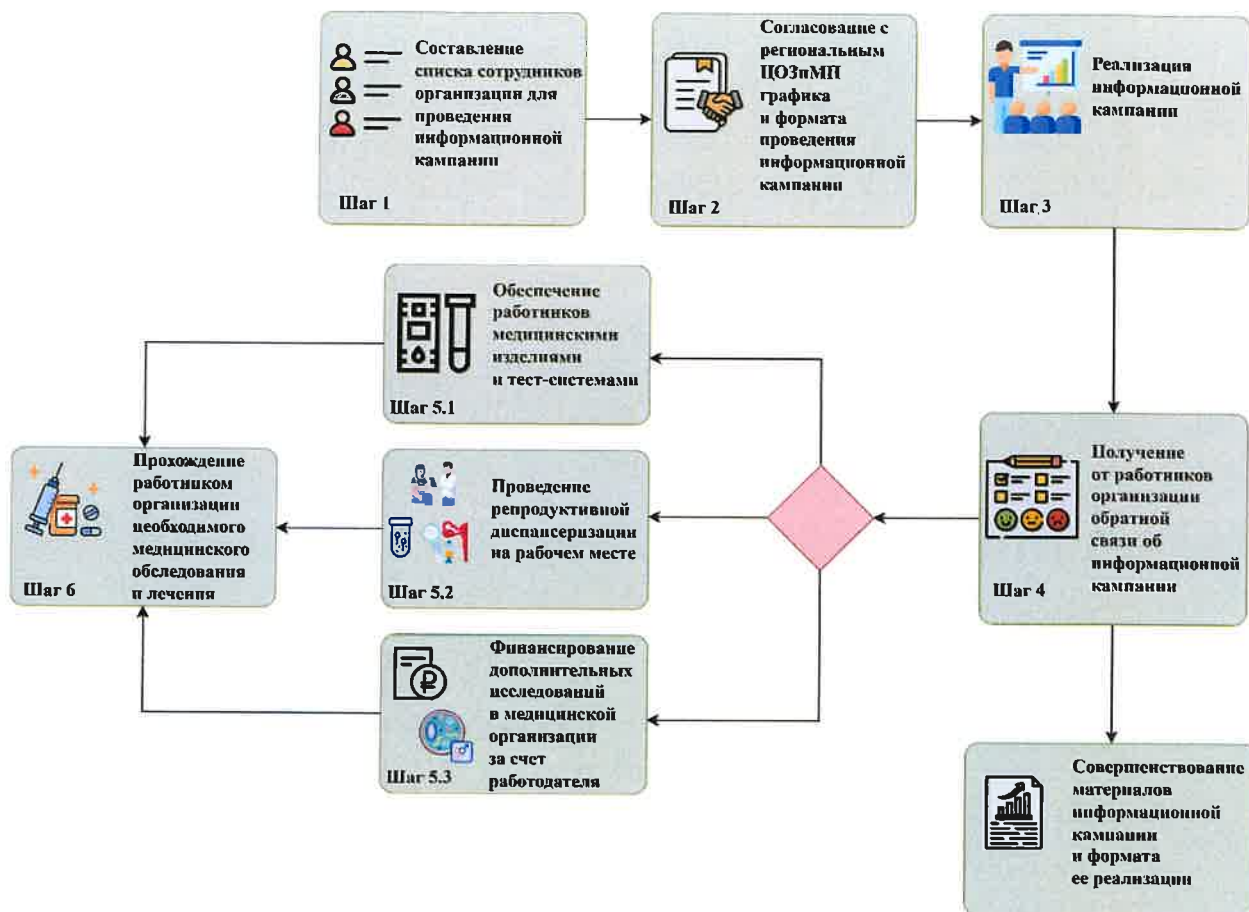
Составление списка сотрудников организации для проведения информационной кампании

Шаг 1

Согласование с региональным ЦОЗиМП графика и формата проведения информационной кампании

Шаг 2

Реализация информационной кампании

Шаг 3

Обеспечение работников медицинскими изделиями и тест-системами

Шаг 5.1

Прохождение работником организации необходимого медицинского обследования и лечения

Шаг 6

Проведение репродуктивной диспансеризации на рабочем месте

Шаг 5.2

Получение от работников организации обратной связи об информационной кампании

Шаг 4

Финансирование дополнительных исследований в медицинской организации за счет работодателя

Шаг 5.3

Совершенствование материалов информационной кампании и формата ее реализации